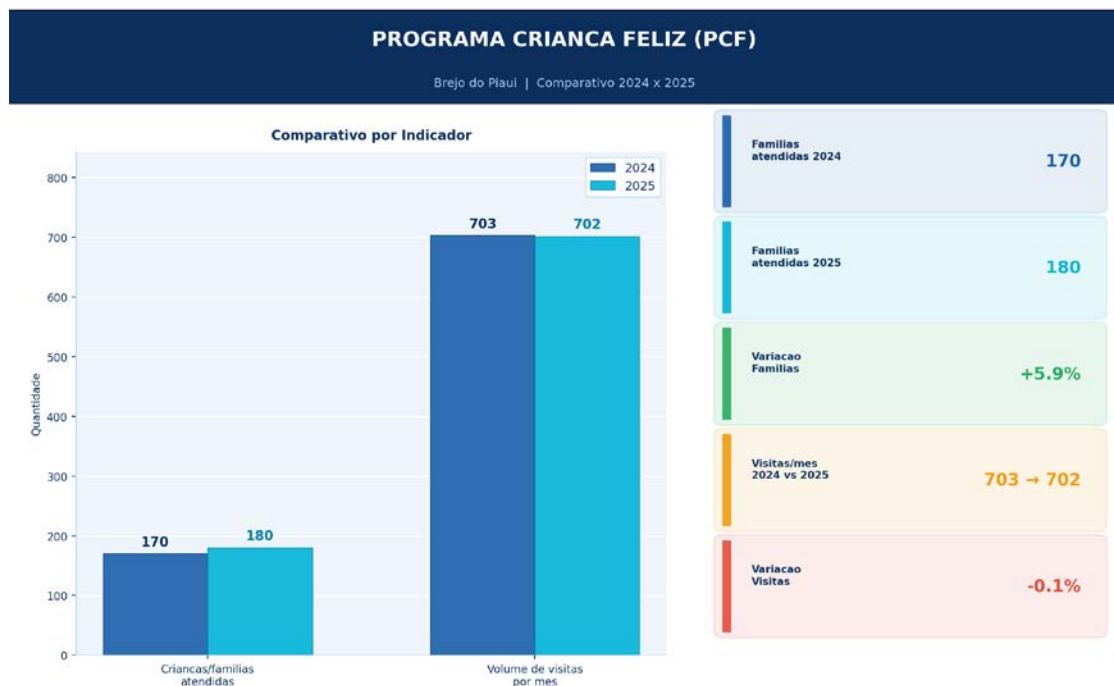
PROGRAMA CRIANCA FELIZ (PCF)

Brejo do Piaui | Comparativo 2024 x 2025

Comparativo por Indicador

2024
2025

Quantidade

800
700
600
500
400
300
200
100
0

703
702
170
180

Criancas/familias atendidas
Volume de visitas por mes

Familias atendidas 2024
170

Familias atendidas 2025
180

Variacao Familias
+5.9%

Visitas/mes 2024 vs 2025
703 → 702

Variacao Visitas
-0.1%